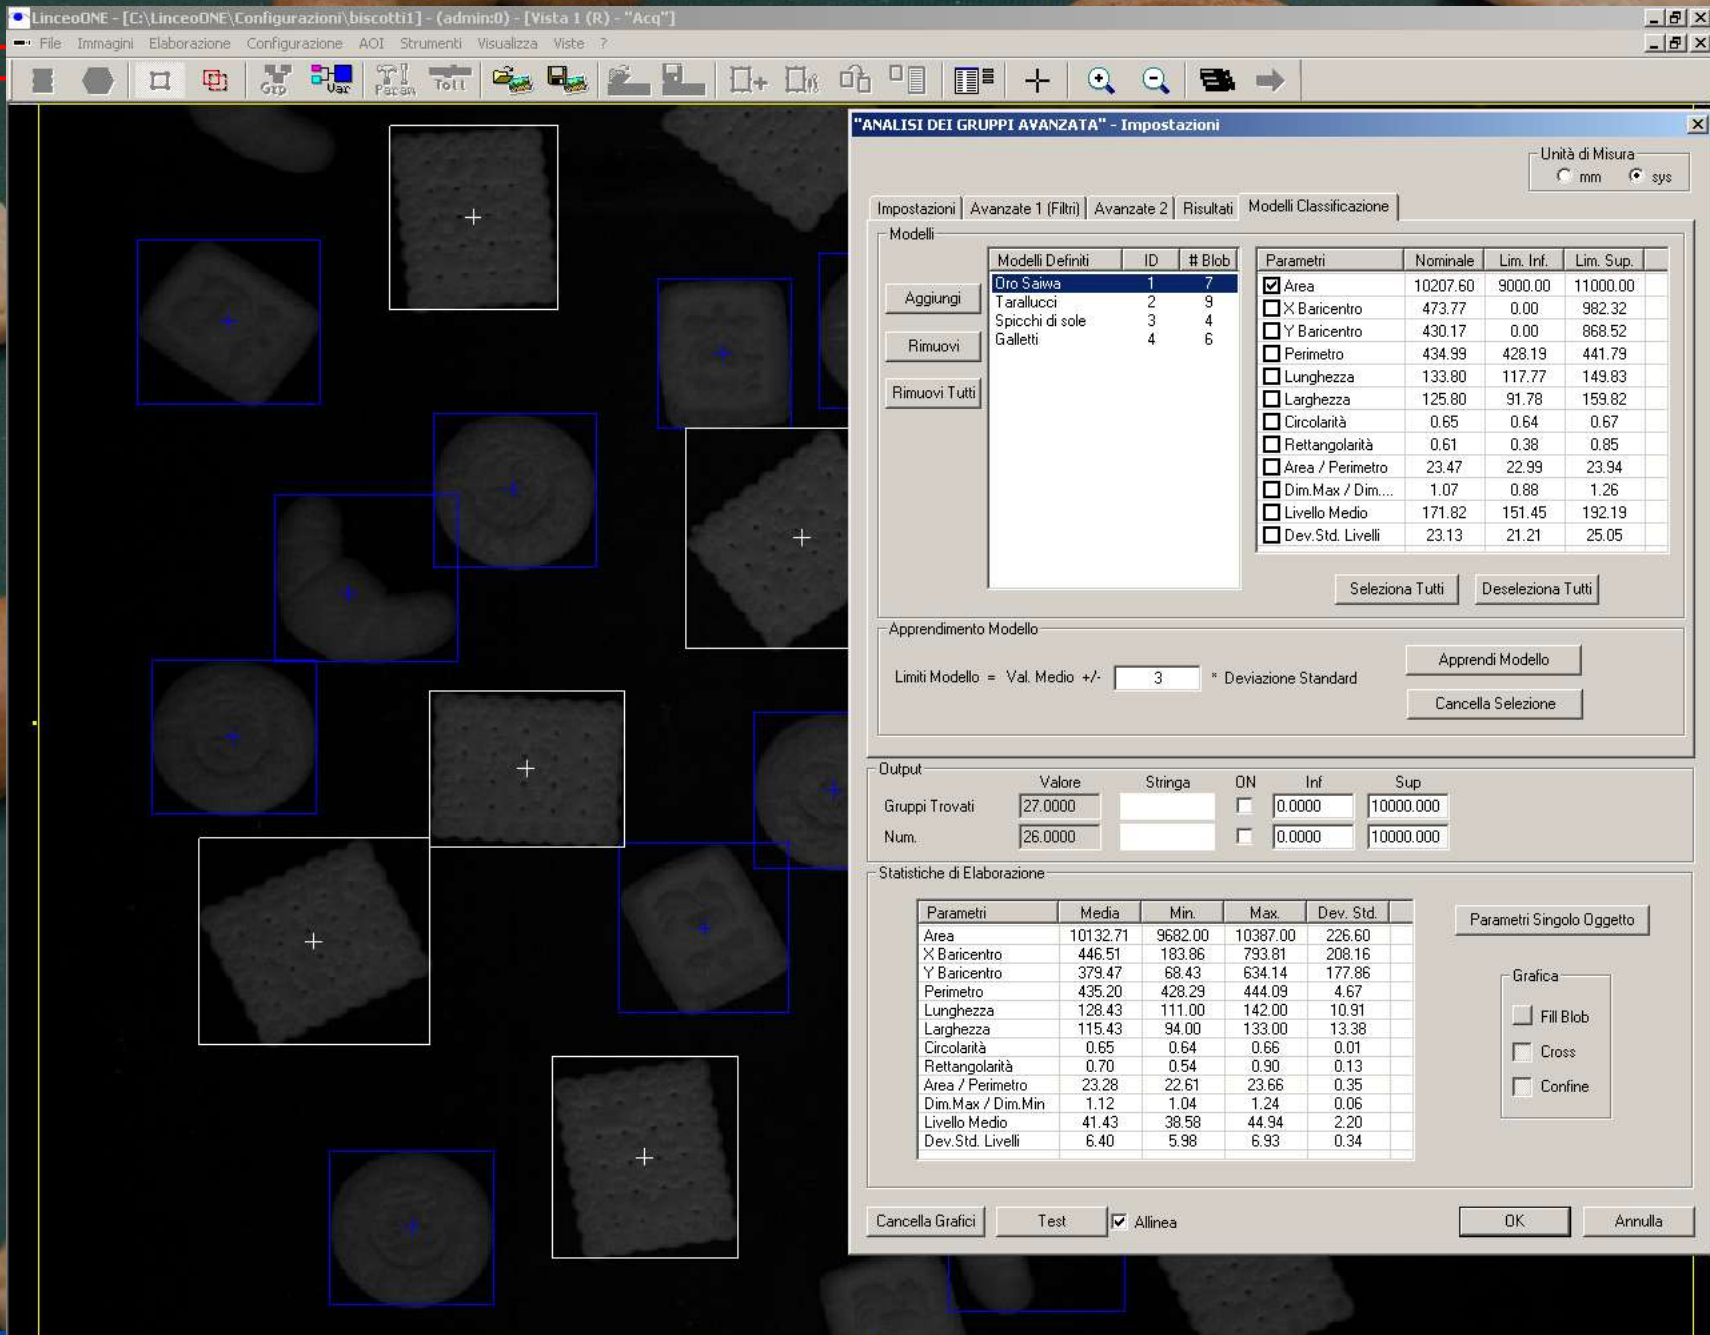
LinceoONE - [C:\LinceoONE\Configurazioni\biscotti1] - (admin:0) - [Vista 1 (R) - "Acq"]

File Immagini Elaborazione Configurazione AOI Strumenti Visualizza Viste ?

Grp Var Param Toll

"ANALISI DEI GRUPPI AVANZATA" - Impostazioni

Unità di Misura
mm sys

Impostazioni | Avanzate 1 (Filtri) | Avanzate 2 | Risultati | Modelli Classificazione

Modelli

Aggiungi
Rimuovi
Rimuovi Tutti

| Modelli Definiti | ID | # Blob |
|---|---|---|
| Oro Saiwa | 1 | 7 |
| Tarallucci | 2 | 9 |
| Spicchi di sole | 3 | 4 |
| Galletti | 4 | 6 |

| Parametri | Nominale | Lim. Inf. | Lim. Sup. |
|---|---|---|---|
| Area | 10207.60 | 9000.00 | 11000.00 |
| X Baricentro | 473.77 | 0.00 | 982.32 |
| Y Baricentro | 430.17 | 0.00 | 868.52 |
| Perimetro | 434.99 | 428.19 | 441.79 |
| Lunghezza | 133.80 | 117.77 | 149.83 |
| Larghezza | 125.80 | 91.78 | 159.82 |
| Circolarità | 0.65 | 0.64 | 0.67 |
| Rettangolarità | 0.61 | 0.38 | 0.85 |
| Area / Perimetro | 23.47 | 22.99 | 23.94 |
| Dim.Max / Dim.... | 1.07 | 0.88 | 1.26 |
| Livello Medio | 171.82 | 151.45 | 192.19 |
| Dev.Std. Livelli | 23.13 | 21.21 | 25.05 |

Seleziona Tutti
Deseleziona Tutti

Apprendimento Modello

Limiti Modello = Val. Medio +/- 3 * Deviazione Standard

Apprendi Modello
Cancella Selezione

Output

| | Valore | Stringa | ON | Inf | Sup |
|---|---|---|---|---|---|
| Gruppi Trovati | 27.0000 | | | 0.0000 | 10000.000 |
| Num. | 26.0000 | | | 0.0000 | 10000.000 |

Statistiche di Elaborazione

| Parametri | Media | Min. | Max. | Dev. Std. |
|---|---|---|---|---|
| Area | 10132.71 | 9682.00 | 10387.00 | 226.60 |
| X Baricentro | 446.51 | 183.86 | 793.81 | 208.16 |
| Y Baricentro | 379.47 | 68.43 | 634.14 | 177.86 |
| Perimetro | 435.20 | 428.29 | 444.09 | 4.67 |
| Lunghezza | 128.43 | 111.00 | 142.00 | 10.91 |
| Larghezza | 115.43 | 94.00 | 133.00 | 13.38 |
| Circolarità | 0.65 | 0.64 | 0.66 | 0.01 |
| Rettangolarità | 0.70 | 0.54 | 0.90 | 0.13 |
| Area / Perimetro | 23.28 | 22.61 | 23.66 | 0.35 |
| Dim.Max / Dim.Min | 1.12 | 1.04 | 1.24 | 0.06 |
| Livello Medio | 41.43 | 38.58 | 44.94 | 2.20 |
| Dev.Std. Livelli | 6.40 | 5.98 | 6.93 | 0.34 |

Parametri Singolo Oggetto

Grafica
Fill Blob
Cross
Confine

Cancella Grafici
Test
Allinea
OK
Annulla